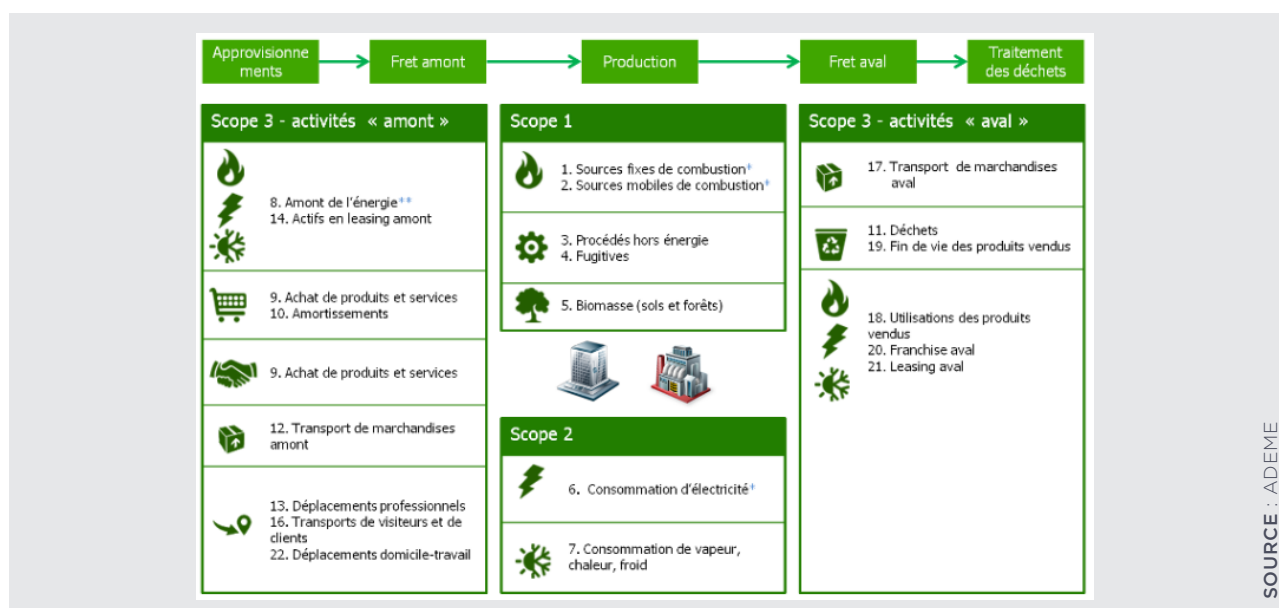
Approvisionnements

Fret amont

Production

Fret aval

Traitement des déchets

Scope 3 - activités « amont »

8. Amont de l'énergie**
14. Actifs en leasing amont

9. Achat de produits et services
10. Amortissements

9. Achat de produits et services

12. Transport de marchandises amont

13. Déplacements professionnels
16. Transports de visiteurs et de clients
22. Déplacements domicile-travail

Scope 1

1. Sources fixes de combustion*
2. Sources mobiles de combustion*

3. Procédés hors énergie
4. Fugitives

5. Biomasse (sols et forêts)

Scope 2

6. Consommation d'électricité*

7. Consommation de vapeur, chaleur, froid

Scope 3 - activités « aval »

17. Transport de marchandises aval

11. Déchets
19. Fin de vie des produits vendus

18. Utilisations des produits vendus
20. Franchise aval
21. Leasing aval

SOURCE : ADEME